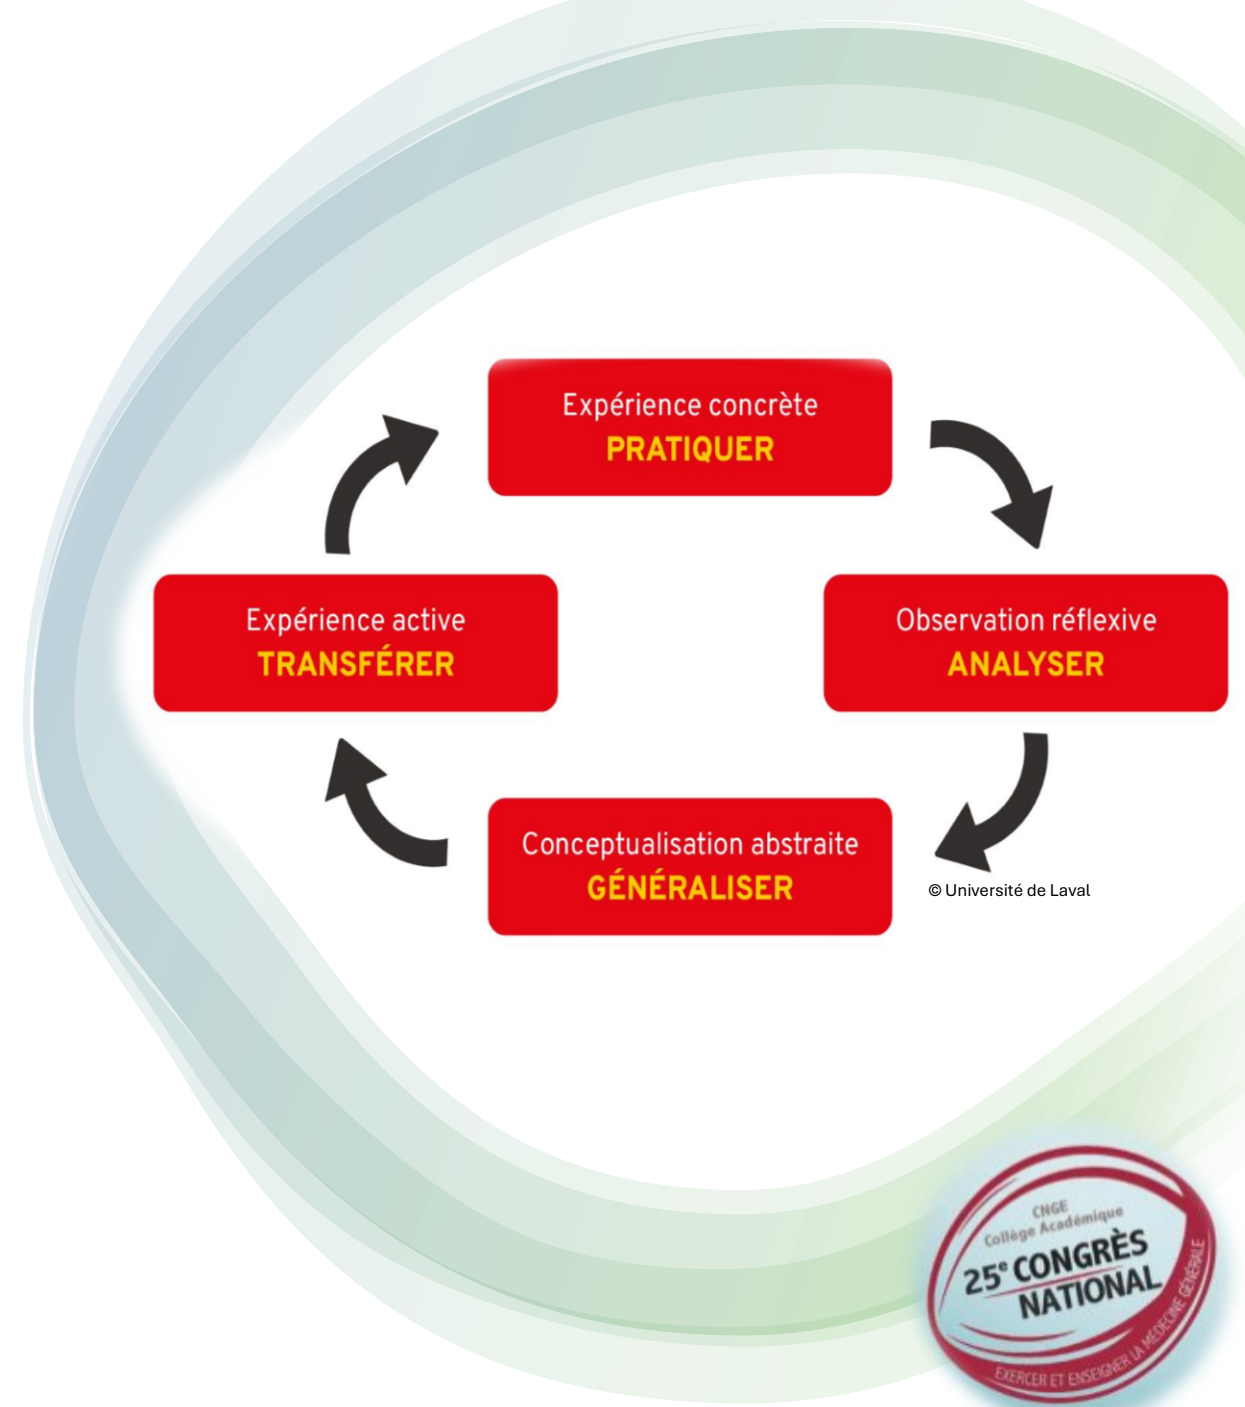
Expérience concrète
PRATIQUER

Observation réflexive
ANALYSER

Conceptualisation abstraite
GÉNÉRALISER

Expérience active
TRANSFÉRER

© Université de Laval

CNGE
Collège Académique
25e CONGRÈS
NATIONAL
EXERCER ET ENSEIGNER LA MÉDECINE GÉNÉRALE